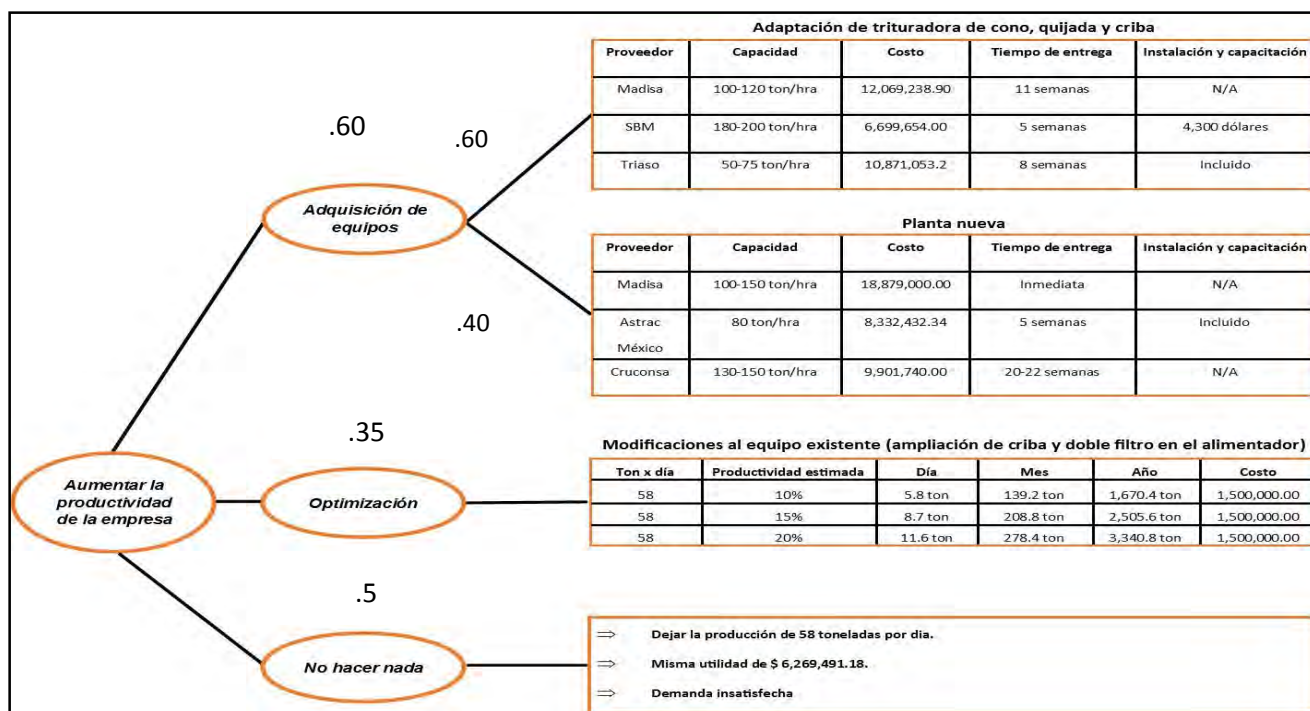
Aumentar la productividad de la empresa

.60

Adquisición de equipos

.60

Adaptación de trituradora de cono, quijada y criba

| Proveedor | Capacidad | Costo | Tiempo de entrega | Instalación y capacitación |
|---|---|---|---|---|
| Madisa | 100-120 ton/hra | 12,069,238.90 | 11 semanas | N/A |
| SBM | 180-200 ton/hra | 6,699,654.00 | 5 semanas | 4,300 dólares |
| Triaso | 50-75 ton/hra | 10,871,053.2 | 8 semanas | Incluido |

.40

Planta nueva

| Proveedor | Capacidad | Costo | Tiempo de entrega | Instalación y capacitación |
|---|---|---|---|---|
| Madisa | 100-150 ton/hra | 18,879,000.00 | Inmediata | N/A |
| Astrac México | 80 ton/hra | 8,332,432.34 | 5 semanas | Incluido |
| Cruconsa | 130-150 ton/hra | 9,901,740.00 | 20-22 semanas | N/A |

.35

Optimización

Modificaciones al equipo existente (ampliación de criba y doble filtro en el alimentador)

| Ton x día | Productividad estimada | Día | Mes | Año | Costo |
|---|---|---|---|---|---|
| 58 | 10% | 5.8 ton | 139.2 ton | 1,670.4 ton | 1,500,000.00 |
| 58 | 15% | 8.7 ton | 208.8 ton | 2,505.6 ton | 1,500,000.00 |
| 58 | 20% | 11.6 ton | 278.4 ton | 3,340.8 ton | 1,500,000.00 |

.5

No hacer nada

⇒ Dejar la producción de 58 toneladas por dia.
⇒ Misma utilidad de $ 6,269,491.18.
⇒ Demanda insatisfecha